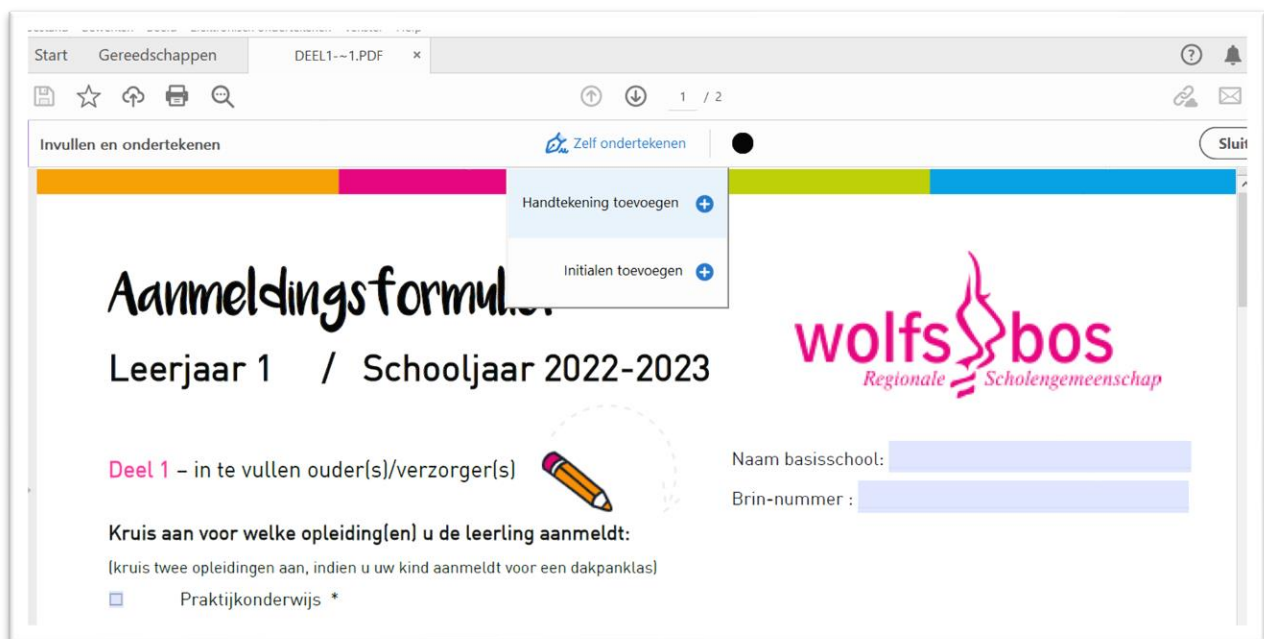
Start Gereedschappen DEEL1-~1.PDF ×

1 / 2

Invullen en ondertekenen

Zelf ondertekenen

Sluit

Handtekening toevoegen

Initialen toevoegen

Aanmeldingsformul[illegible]

Leerjaar 1 / Schooljaar 2022-2023

wolfs bos
Regionale Scholengemeenschap

Deel 1 – in te vullen ouder(s)/verzorger(s)

Naam basisschool:

Brin-nummer :

Kruis aan voor welke opleiding(en) u de leerling aanmeldt:

(kruis twee opleidingen aan, indien u uw kind aanmeldt voor een dakpanklas)

Praktijkonderwijs *